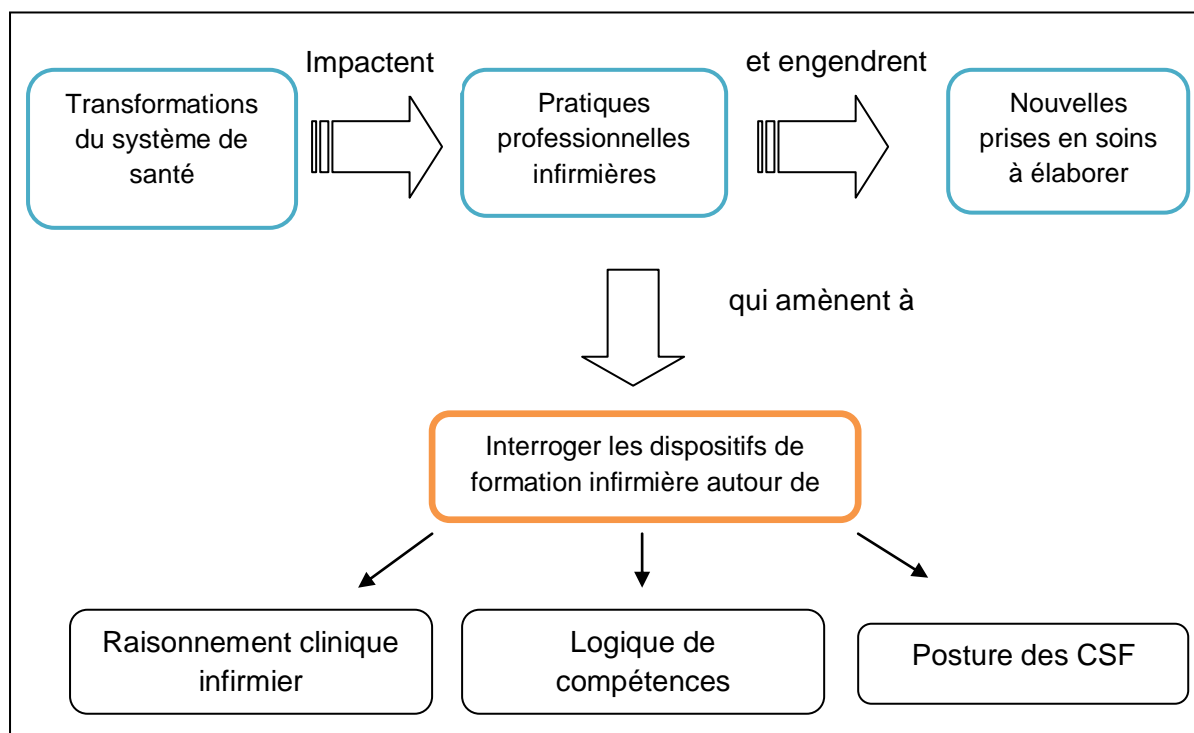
Transformations du système de santé

Impactent

Pratiques professionnelles infirmières

et engendrent

Nouvelles prises en soins à élaborer

qui amènent à

Interroger les dispositifs de formation infirmière autour de

Raisonnement clinique infirmier

Logique de compétences

Posture des CSF